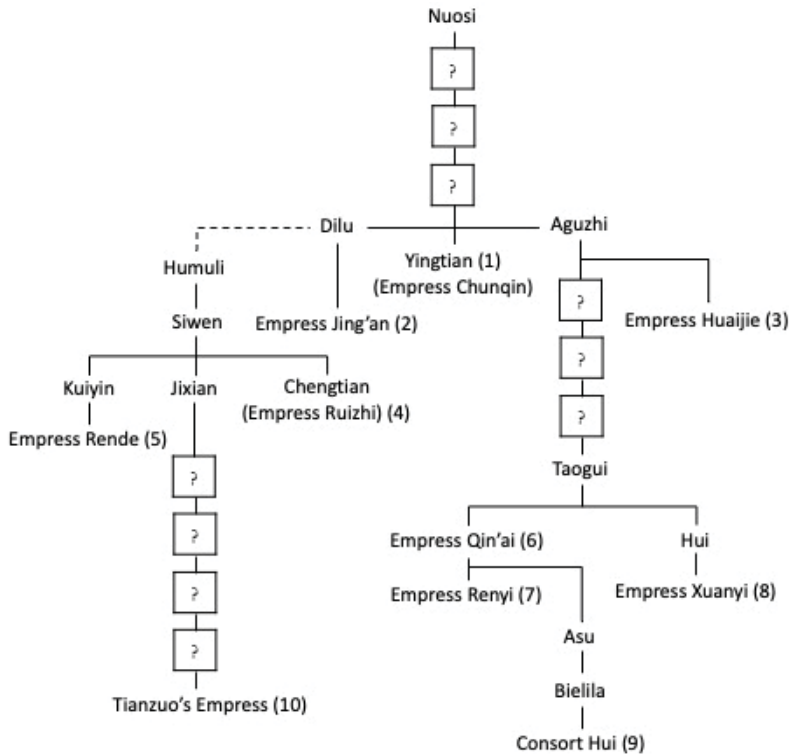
Nuosi

?

?

?

Dilu

Aguzhi

Humuli

Yingtian (1)
(Empress Chunqin)

Siwen

Empress Jing'an (2)

?

Empress Huaijie (3)

Kuiyin

Jixian

Chengtian
(Empress Ruizhi) (4)

?

Empress Rende (5)

?

?

Taogui

?

?

Empress Qin'ai (6)

Hui

Empress Renyi (7)

Empress Xuanyi (8)

?

Asu

?

Bielila

Tianzuo's Empress (10)

Consort Hui (9)